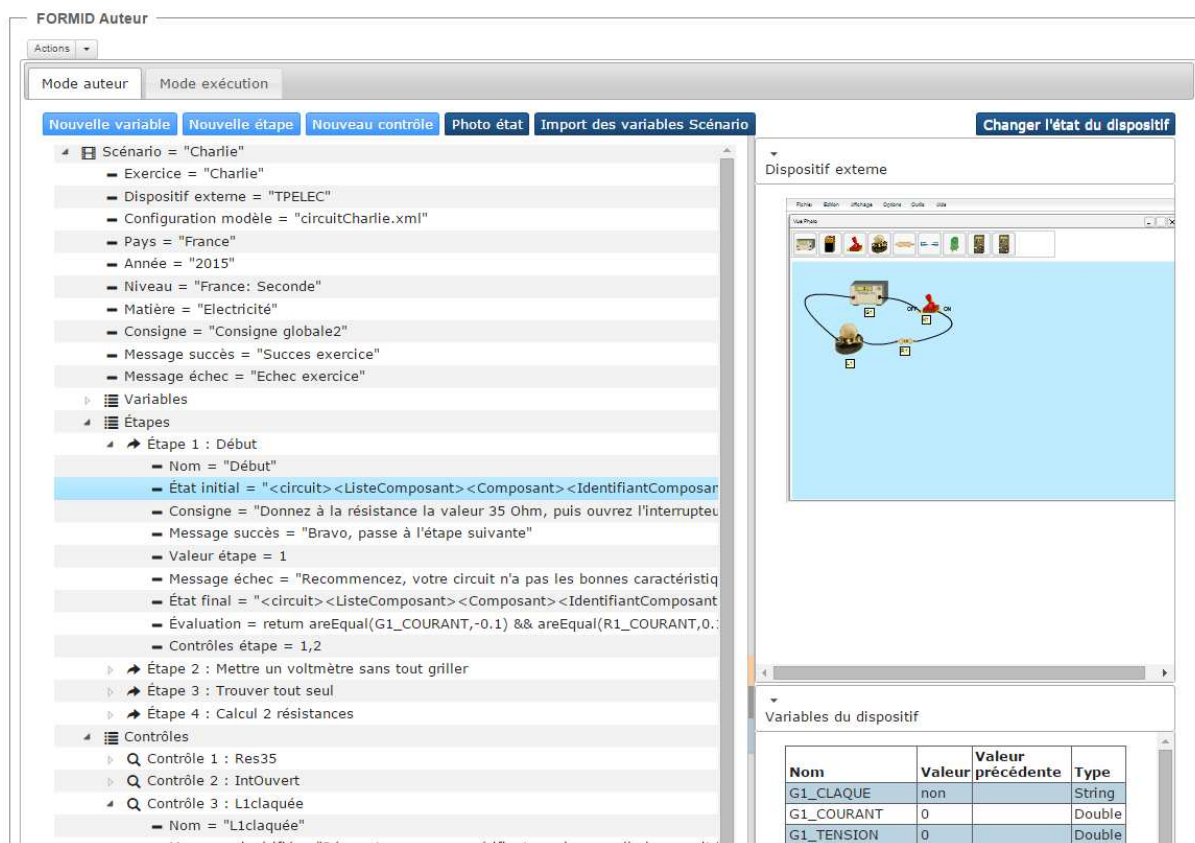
FORMID Auteur

Actions

Mode auteur | Mode exécution

Nouvelle variable | Nouvelle étape | Nouveau contrôle | Photo état | Import des variables Scénario

Changer l'état du dispositif

Scénario = "Charlie"
Exercice = "Charlie"
Dispositif externe = "TPELEC"
Configuration modèle = "circuitCharlie.xml"
Pays = "France"
Année = "2015"
Niveau = "France: Seconde"
Matière = "Electricité"
Consigne = "Consigne globale2"
Message succès = "Succes exercice"
Message échec = "Echec exercice"
Variables
Étapes
Étape 1 : Début
Nom = "Début"
État initial = "<circuit><ListeComposant><Composant><IdentifiantComposan
Consigne = "Donnez à la résistance la valeur 35 Ohm, puis ouvrez l'interrupteu
Message succès = "Bravo, passe à l'étape suivante"
Valeur étape = 1
Message échec = "Recommencez, votre circuit n'a pas les bonnes caractéristiq
État final = "<circuit><ListeComposant><Composant><IdentifiantComposant
Évaluation = return areEqual(G1_COURANT,-0.1) && areEqual(R1_COURANT,0.
Contrôles étape = 1,2
Étape 2 : Mettre un voltmètre sans tout griller
Étape 3 : Trouver tout seul
Étape 4 : Calcul 2 résistances
Contrôles
Contrôle 1 : Res35
Contrôle 2 : IntOuvert
Contrôle 3 : L1claquée
Nom = "L1claquée"

Dispositif externe

Fichier Edition Affichage Options Outils Aide
Vue Photo
OFF ON

Variables du dispositif

| Nom | Valeur | Valeur précédente | Type |
|---|---|---|---|
| G1_CLAQUE | non | | String |
| G1_COURANT | 0 | | Double |
| G1_TENSION | 0 | | Double |